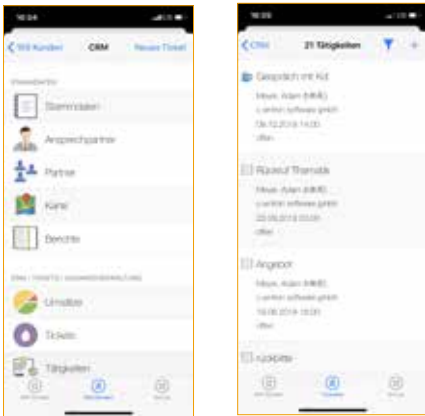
10:04

< 1h5 Kunden CRM Neues Ticket

STAMMDATEN

Stammdaten

Ansprechpartner

Partner

Karte

Berichte

CRM / TICKETS / VORGANGSVERWALTUNG

Umsätze

Tickets

Tätigkeiten

10:05

< CRM 21 Tätigkeiten

Gespräch mit Kd

Meyer, Adam (MMS)
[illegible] software gmbh
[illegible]
offen

Rückruf Thematik

Meyer, Adam (MMS)
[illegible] software gmbh
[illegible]
offen

Angebot

Meyer, Adam (MMS)
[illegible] software gmbh
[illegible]
offen

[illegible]